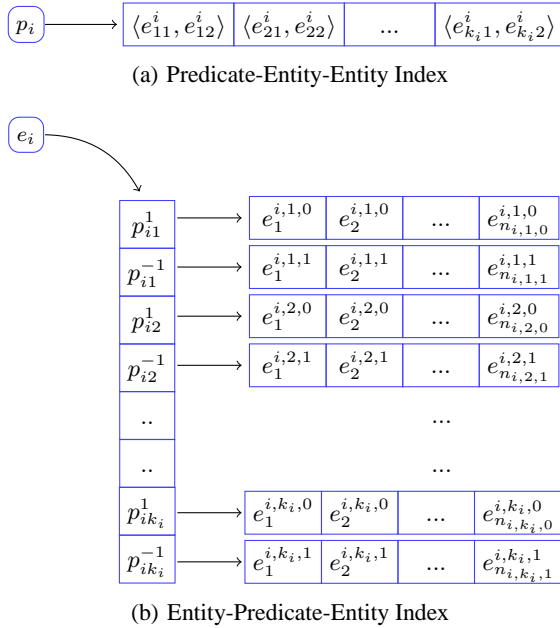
$p_i$

| $\langle e^i_{11}, e^i_{12}\rangle$ | $\langle e^i_{21}, e^i_{22}\rangle$ | ... | $\langle e^i_{k_i1}, e^i_{k_i2}\rangle$ |
|---|---|---|---|

(a) Predicate-Entity-Entity Index

$e_i$

| | | | | |
|---|---|---|---|---|
| $p^1_{i1}$ | $e^{i,1,0}_1$ | $e^{i,1,0}_2$ | ... | $e^{i,1,0}_{n_{i,1,0}}$ |
| $p^{-1}_{i1}$ | $e^{i,1,1}_1$ | $e^{i,1,1}_2$ | ... | $e^{i,1,1}_{n_{i,1,1}}$ |
| $p^1_{i2}$ | $e^{i,2,0}_1$ | $e^{i,2,0}_2$ | ... | $e^{i,2,0}_{n_{i,2,0}}$ |
| $p^{-1}_{i2}$ | $e^{i,2,1}_1$ | $e^{i,2,1}_2$ | ... | $e^{i,2,1}_{n_{i,2,1}}$ |
| .. | | | ... | |
| .. | | | ... | |
| $p^1_{ik_i}$ | $e^{i,k_i,0}_1$ | $e^{i,k_i,0}_2$ | ... | $e^{i,k_i,0}_{n_{i,k_i,0}}$ |
| $p^{-1}_{ik_i}$ | $e^{i,k_i,1}_1$ | $e^{i,k_i,1}_2$ | ... | $e^{i,k_i,1}_{n_{i,k_i,1}}$ |

(b) Entity-Predicate-Entity Index